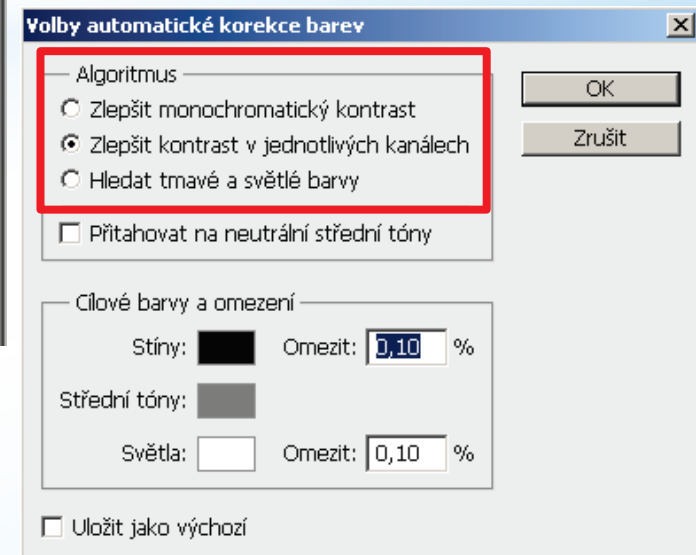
Volby automatické korekce barev

Algoritmus
Zlepšit monochromatický kontrast
Zlepšit kontrast v jednotlivých kanálech
Hledat tmavé a světlé barvy
Přitahovat na neutrální střední tóny

OK
Zrušit

Cílové barvy a omezení
Stíny: Omezit: 0,10 %
Střední tóny:
Světla: Omezit: 0,10 %

Uložit jako výchozí